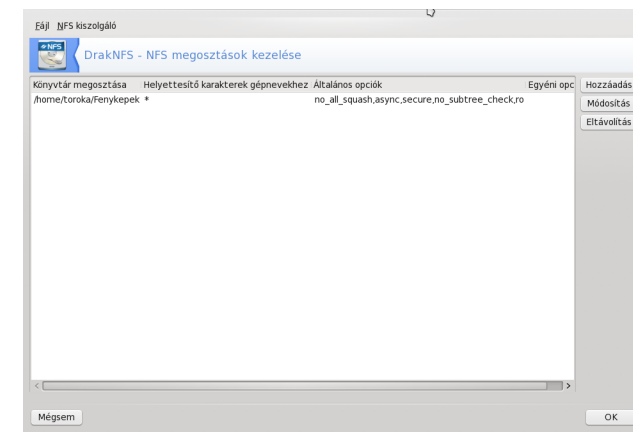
Fájl NFS kiszolgáló

NFS

DrakNFS - NFS megosztások kezelése

| Könyvtár megosztása | Helyettesítő karakterek gépnevekhez | Általános opciók | Egyéni opc |
|---|---|---|---|
| /home/toroka/Fenykepek | * | no_all_squash,async,secure,no_subtree_check,ro | |

Hozzáadás
Módosítás
Eltávolítás

Mégsem

OK